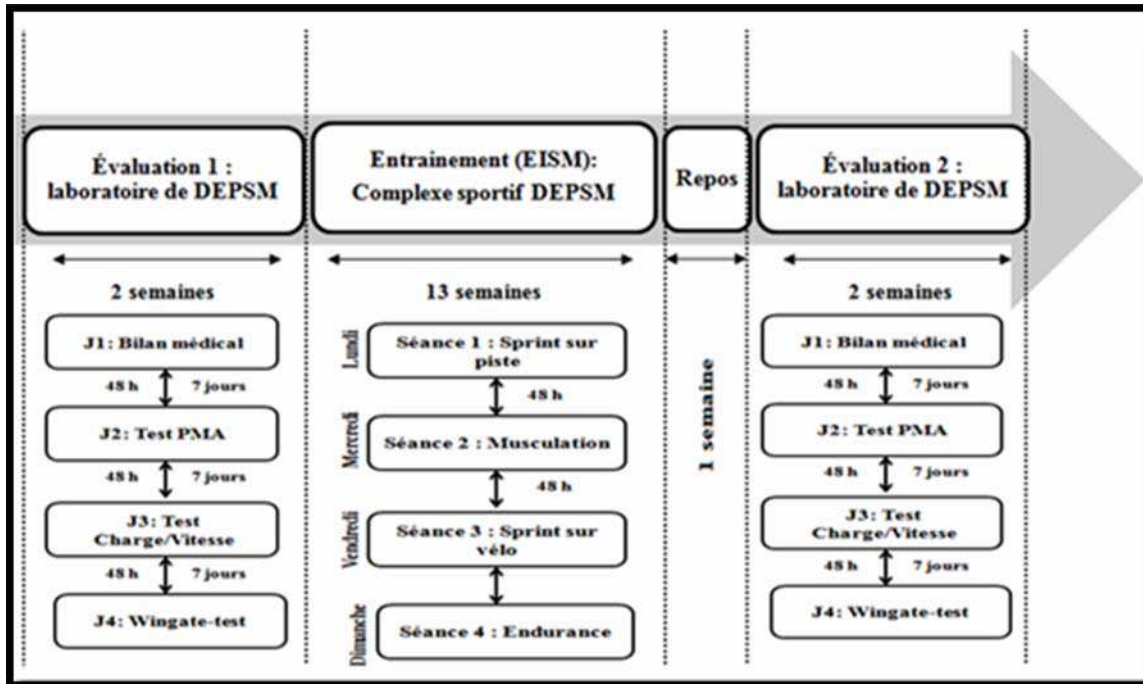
Évaluation 1 : laboratoire de DEPSM

Entrainement (EISM): Complexe sportif DEPSM

Repos

Évaluation 2 : laboratoire de DEPSM

2 semaines

J1: Bilan médical

48 h 7 jours

J2: Test PMA

48 h 7 jours

J3: Test Charge/Vitesse

48 h 7 jours

J4: Wingate-test

13 semaines

Lundi

Séance 1 : Sprint sur piste

48 h

Mercredi

Séance 2 : Musculation

48 h

Vendredi

Séance 3 : Sprint sur vélo

Dimanche

Séance 4 : Endurance

1 semaine

2 semaines

J1: Bilan médical

48 h 7 jours

J2: Test PMA

48 h 7 jours

J3: Test Charge/Vitesse

48 h 7 jours

J4: Wingate-test